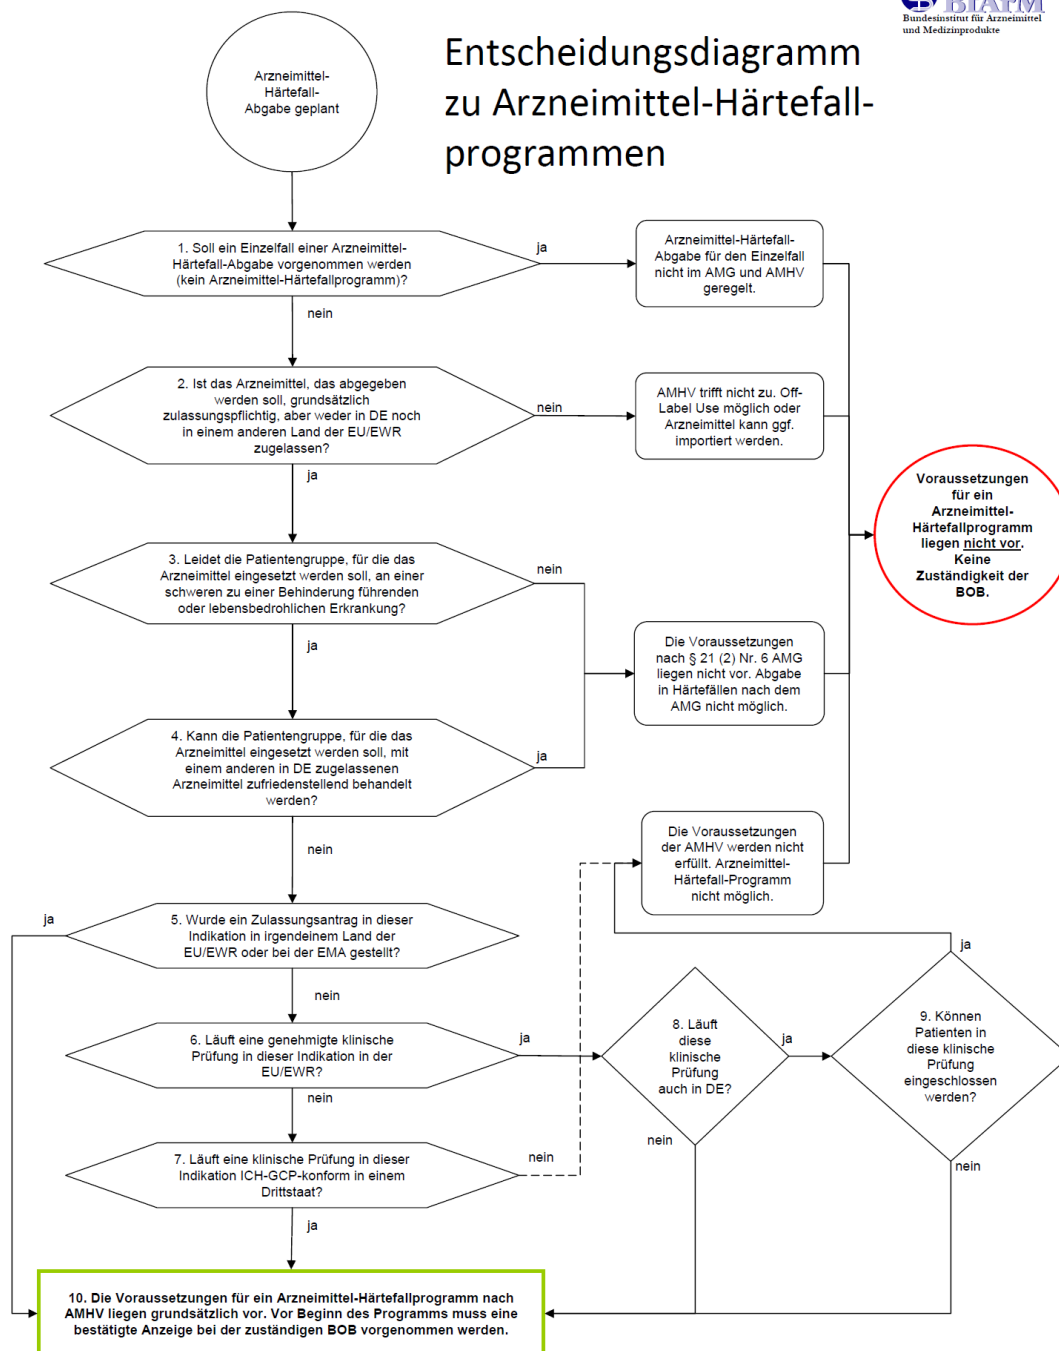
BfArM
Bundesinstitut für Arzneimittel und Medizinprodukte

Entscheidungsdiagramm zu Arzneimittel-Härtefall-programmen

Arzneimittel-Härtefall-Abgabe geplant

1. Soll ein Einzelfall einer Arzneimittel-Härtefall-Abgabe vorgenommen werden (kein Arzneimittel-Härtefallprogramm)?

ja

Arzneimittel-Härtefall-Abgabe für den Einzelfall nicht im AMG und AMHV geregelt.

nein

2. Ist das Arzneimittel, das abgegeben werden soll, grundsätzlich zulassungspflichtig, aber weder in DE noch in einem anderen Land der EU/EWR zugelassen?

nein

AMHV trifft nicht zu. Off-Label Use möglich oder Arzneimittel kann ggf. importiert werden.

ja

Voraussetzungen für ein Arzneimittel-Härtefallprogramm liegen nicht vor. Keine Zuständigkeit der BOB.

3. Leidet die Patientengruppe, für die das Arzneimittel eingesetzt werden soll, an einer schweren zu einer Behinderung führenden oder lebensbedrohlichen Erkrankung?

nein

ja

Die Voraussetzungen nach § 21 (2) Nr. 6 AMG liegen nicht vor. Abgabe in Härtefällen nach dem AMG nicht möglich.

4. Kann die Patientengruppe, für die das Arzneimittel eingesetzt werden soll, mit einem anderen in DE zugelassenen Arzneimittel zufriedenstellend behandelt werden?

ja

nein

Die Voraussetzungen der AMHV werden nicht erfüllt. Arzneimittel-Härtefall-Programm nicht möglich.

ja

5. Wurde ein Zulassungsantrag in dieser Indikation in irgendeinem Land der EU/EWR oder bei der EMA gestellt?

ja

nein

6. Läuft eine genehmigte klinische Prüfung in dieser Indikation in der EU/EWR?

ja

8. Läuft diese klinische Prüfung auch in DE?

ja

9. Können Patienten in diese klinische Prüfung eingeschlossen werden?

nein

nein

7. Läuft eine klinische Prüfung in dieser Indikation ICH-GCP-konform in einem Drittstaat?

nein

nein

ja

10. Die Voraussetzungen für ein Arzneimittel-Härtefallprogramm nach AMHV liegen grundsätzlich vor. Vor Beginn des Programms muss eine bestätigte Anzeige bei der zuständigen BOB vorgenommen werden.